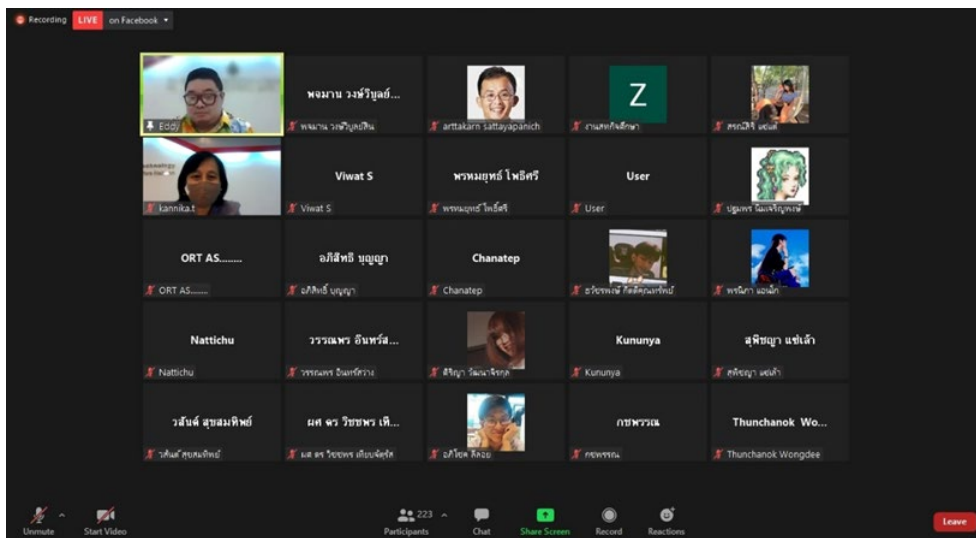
Recording LIVE on Facebook

Eddy

พจมาน วงษ์วิบูลย์...
พจมาน วงษ์วิบูลย์สิน

arttakarn sattayapanich

Z
งานสหกิจศึกษา

ศรกมิจิ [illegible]

kannika.t

Viwat S
Viwat S

พรหมยุทธ์ โพธิศรี
พรหมยุทธ์ โพธิศรี

User
User

ปฐมพร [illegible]

ORT AS........
ORT AS........

อภิสิทธิ์ บุญญา
อภิสิทธิ์ บุญญา

Chanatep
Chanatep

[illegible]

พรนิภา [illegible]

Nattichu
Nattichu

วรรณพร อินทร์ส...
วรรณพร อินทร์สว่าง

ศิริญา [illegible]

Kununya
Kununya

สุพิชญา แซ่เล้า
สุพิชญา แซ่เล้า

วสันต์ สุขสมทิพย์
วสันต์ สุขสมทิพย์

ผศ ดร วิชชพร เห...
ผศ ดร วิชชพร เหียบจัตุรัส

อภิโชค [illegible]

กชพรรณ
กชพรรณ

Thunchanok Wo...
Thunchanok Wongdee

Unmute Start Video Participants 223 Chat Share Screen Record Reactions Leave